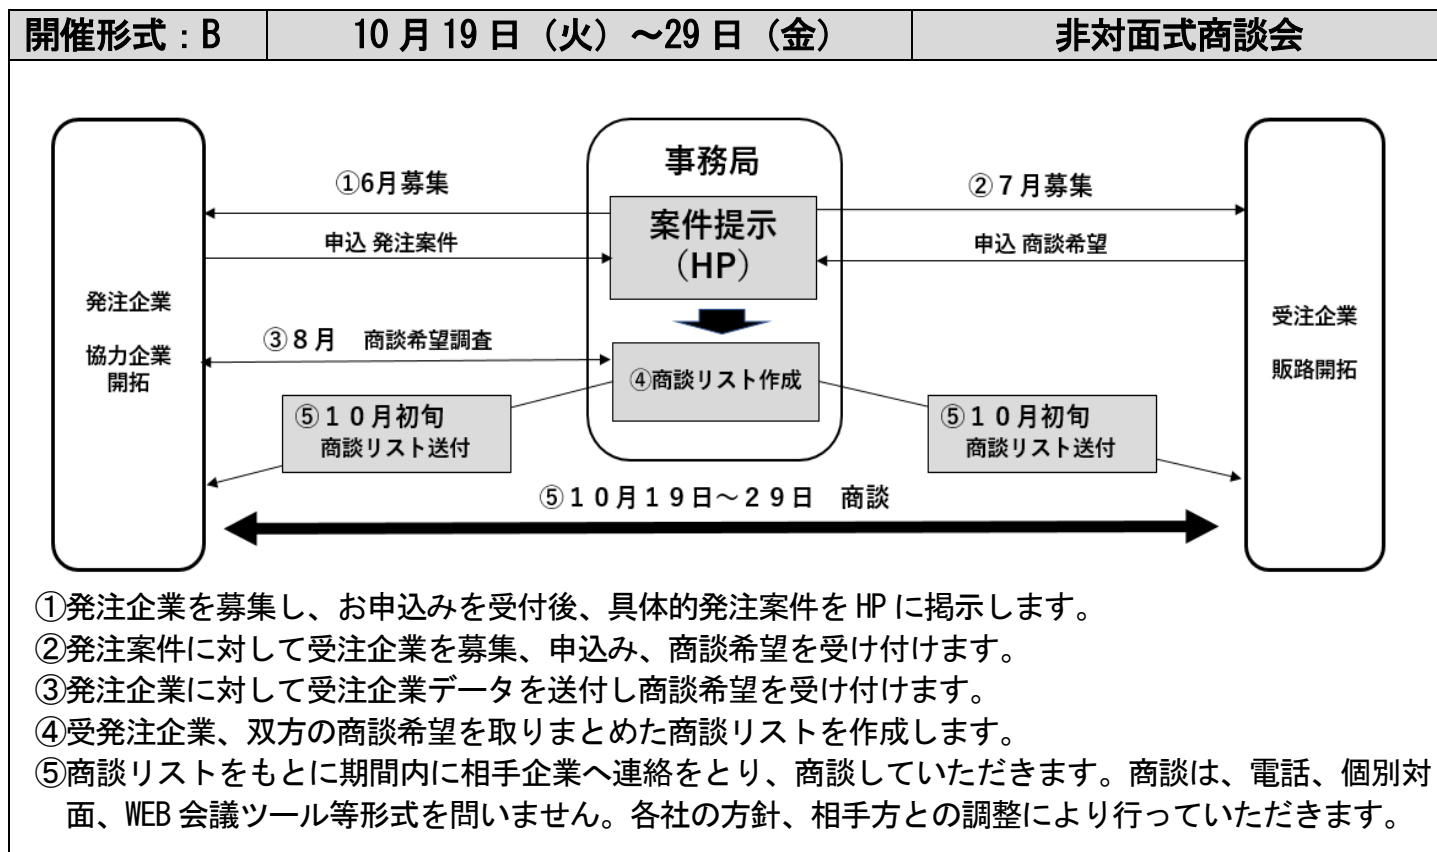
| 開催形式：B | 10 月 19 日（火）～29 日（金） | 非対面式商談会 |
|---|---|---|

事務局

案件提示（HP）

①6月募集

申込 発注案件

②７月募集

申込 商談希望

発注企業

協力企業開拓

③８月　商談希望調査

④商談リスト作成

受注企業

販路開拓

⑤１０月初旬 商談リスト送付

⑤１０月初旬 商談リスト送付

⑤１０月１９日～２９日　商談

①発注企業を募集し、お申込みを受付後、具体的発注案件を HP に掲示します。
②発注案件に対して受注企業を募集、申込み、商談希望を受け付けます。
③発注企業に対して受注企業データを送付し商談希望を受け付けます。
④受発注企業、双方の商談希望を取りまとめた商談リストを作成します。
⑤商談リストをもとに期間内に相手企業へ連絡をとり、商談していただきます。商談は、電話、個別対面、WEB 会議ツール等形式を問いません。各社の方針、相手方との調整により行っていただきます。